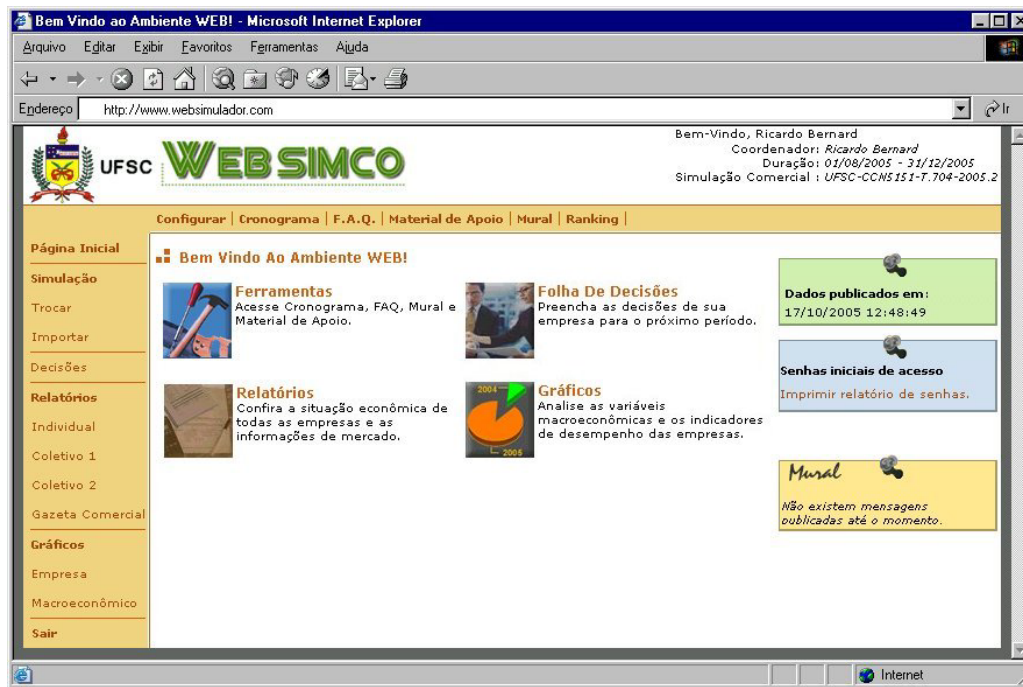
Bem Vindo ao Ambiente WEB! - Microsoft Internet Explorer

Arquivo Editar Exibir Favoritos Ferramentas Ajuda

Endereço http://www.websimulador.com

UFSC WEB SIMCO

Bem-Vindo, Ricardo Bernard
Coordenador: Ricardo Bernard
Duração: 01/08/2005 - 31/12/2005
Simulação Comercial : UFSC-CCN5151-T.704-2005.2

Configurar | Cronograma | F.A.Q. | Material de Apoio | Mural | Ranking |

Página Inicial
Simulação
Trocar
Importar
Decisões
Relatórios
Individual
Coletivo 1
Coletivo 2
Gazeta Comercial
Gráficos
Empresa
Macroeconômico
Sair

Bem Vindo Ao Ambiente WEB!

Ferramentas
Acesse Cronograma, FAQ, Mural e Material de Apoio.

Folha De Decisões
Preencha as decisões de sua empresa para o próximo período.

Relatórios
Confira a situação econômica de todas as empresas e as informações de mercado.

2004
2005
Gráficos
Analise as variáveis macroeconômicas e os indicadores de desempenho das empresas.

Dados publicados em:
17/10/2005 12:48:49

Senhas iniciais de acesso
Imprimir relatório de senhas.

Mural
Não existem mensagens publicadas até o momento.

Internet